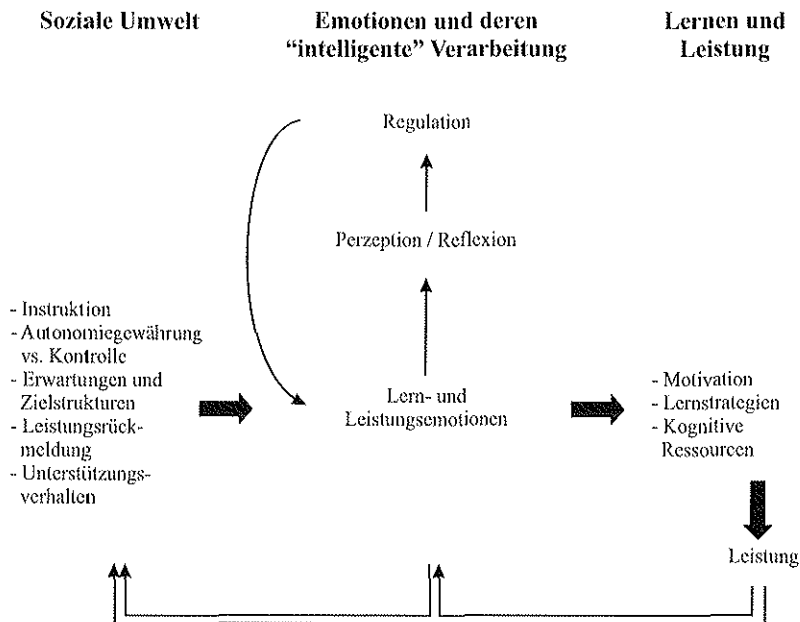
Soziale Umwelt

Emotionen und deren "intelligente" Verarbeitung

Lernen und Leistung

Regulation

Perzeption / Reflexion

- Instruktion
- Autonomiegewährung vs. Kontrolle
- Erwartungen und Zielstrukturen
- Leistungsrückmeldung
- Unterstützungsverhalten

Lern- und Leistungsemotionen

- Motivation
- Lernstrategien
- Kognitive Ressourcen

Leistung